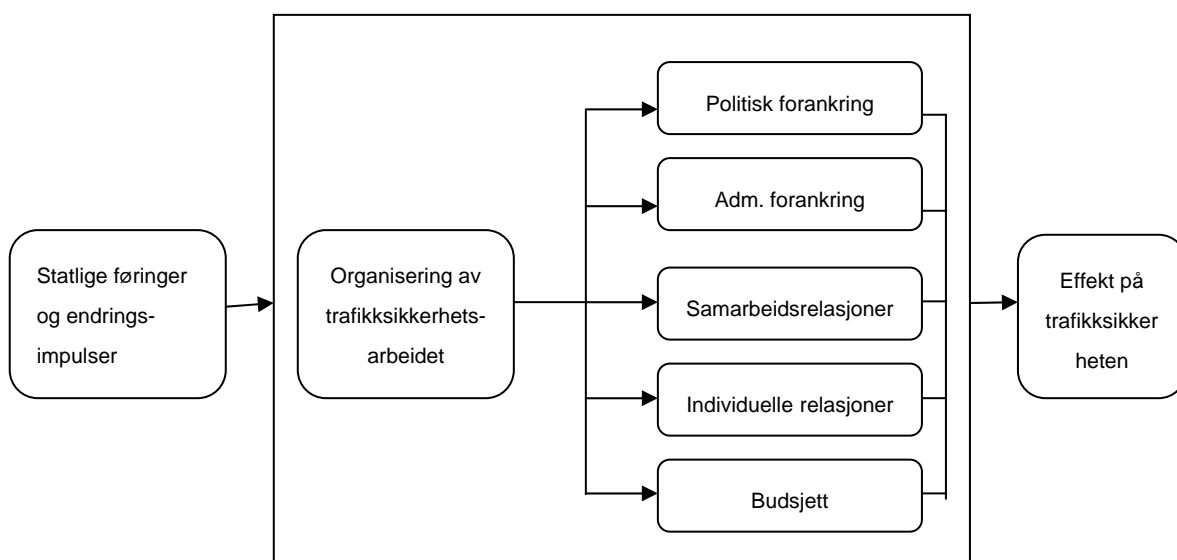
Statlige føringer og endrings-impulser

Organisering av trafikksikkerhets-arbeidet

Politisk forankring

Adm. forankring

Samarbeidsrelasjoner

Individuelle relasjoner

Budsjett

Effekt på trafikksikker heten